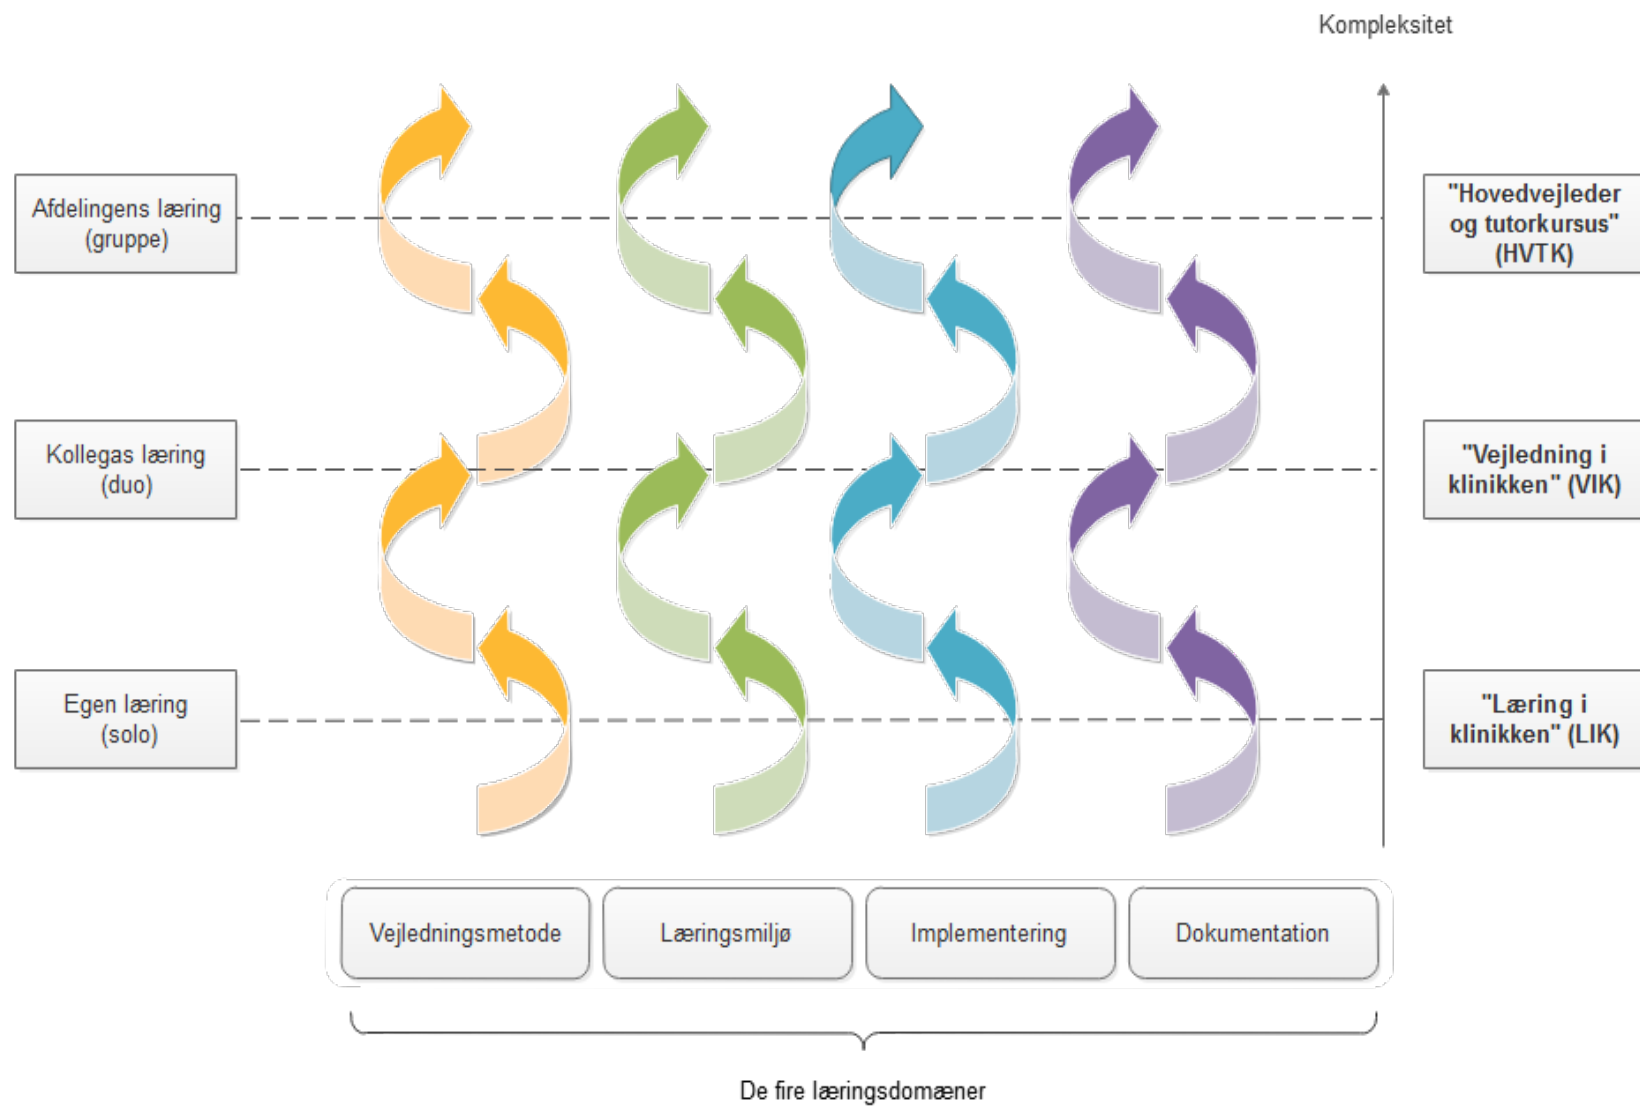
Kompleksitet

Afdelingens læring (gruppe)

"Hovedvejleder og tutorkursus" (HVTK)

Kollegas læring (duo)

"Vejledning i klinikken" (VIK)

Egen læring (solo)

"Læring i klinikken" (LIK)

Vejledningsmetode

Læringsmiljø

Implementering

Dokumentation

De fire læringsdomæner